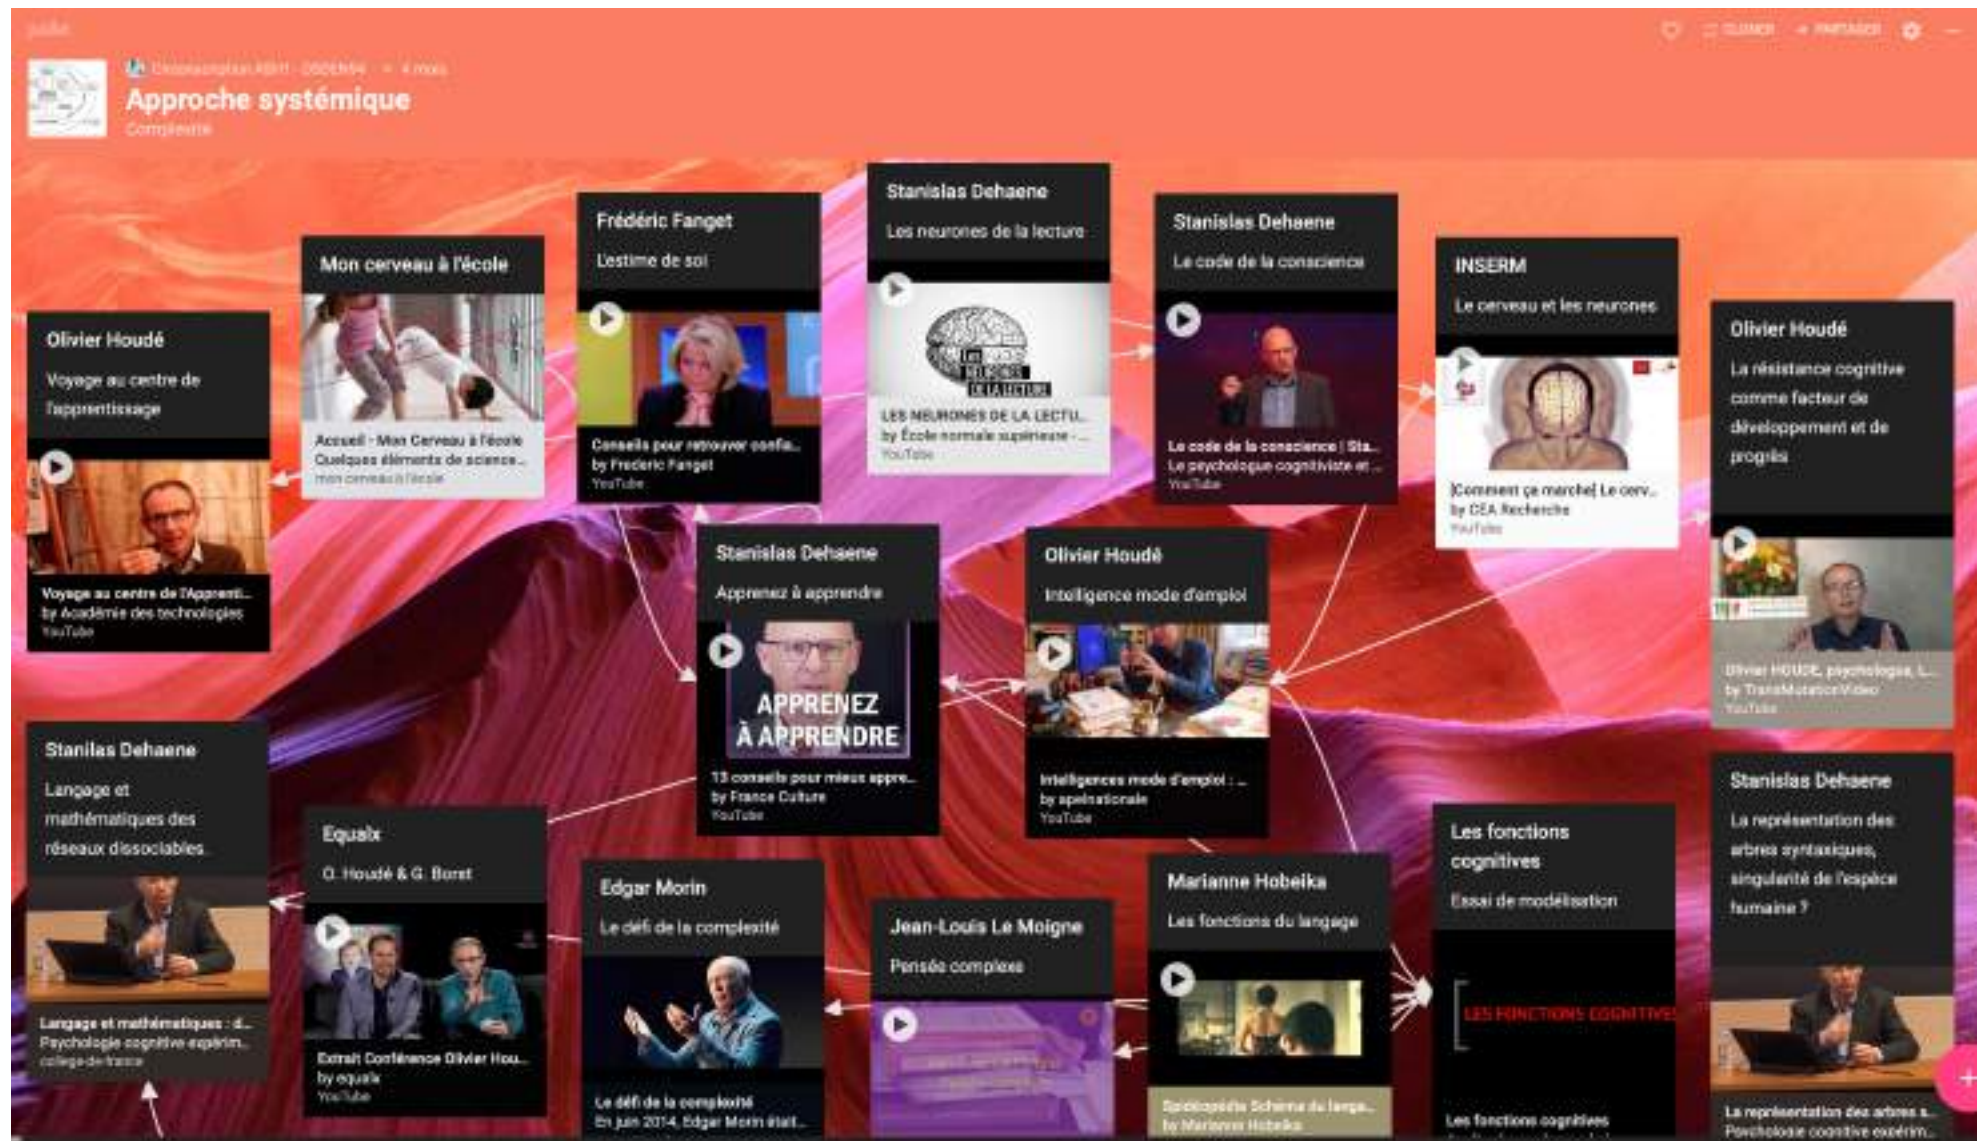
padlet

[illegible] • 4 mois

Approche systémique

Complexité

Olivier Houdé

Voyage au centre de l'apprentissage

Voyage au centre de l'Apprenti...
by Académie des technologies
YouTube

Mon cerveau à l'école

Accueil - Mon Cerveau à l'école
Quelques éléments de science...
mon cerveau à l'école

Frédéric Fanget

L'estime de soi

Conseils pour retrouver confia...
by Frederic Fanget
YouTube

Stanislas Dehaene

Les neurones de la lecture

LES NEURONES DE LA LECTURE

LES NEURONES DE LA LECTU...
by École normale supérieure - ...
YouTube

Stanislas Dehaene

Le code de la conscience

Le code de la conscience | Sta...
Le psychologue cognitiviste et ...
YouTube

INSERM

Le cerveau et les neurones

[Comment ça marche] Le cerv...
by CEA Recherche
YouTube

Olivier Houdé

La résistance cognitive comme facteur de développement et de progrès

Olivier HOUDÉ, psychologue, L...
by TransMutationVideo
YouTube

Stanislas Dehaene

Apprenez à apprendre

APPRENEZ À APPRENDRE

13 conseils pour mieux appre...
by France Culture
YouTube

Olivier Houdé

Intelligence mode d'emploi

Intelligences mode d'emploi : ...
by apelnationale
YouTube

Stanilas Dehaene

Langage et mathématiques des réseaux dissociables

Langage et mathématiques : d...
Psychologie cognitive expérim...
college-de-france

Equaix

O. Houdé & G. Borst

Extrait Conférence Olivier Hou...
by equalx
YouTube

Edgar Morin

Le défi de la complexité

Le défi de la complexité
En juin 2014, Edgar Morin était...

Jean-Louis Le Moigne

Pensée complexe

Marianne Hobeika

Les fonctions du langage

Spidoscopie Schéma du langa...
by Marianne Hobeika

Les fonctions cognitives

Essai de modélisation

LES FONCTIONS COGNITIVES

Les fonctions cognitives

Stanislas Dehaene

La représentation des arbres syntaxiques, singularité de l'espèce humaine ?

La représentation des arbres s...
Psychologie cognitive expérim...